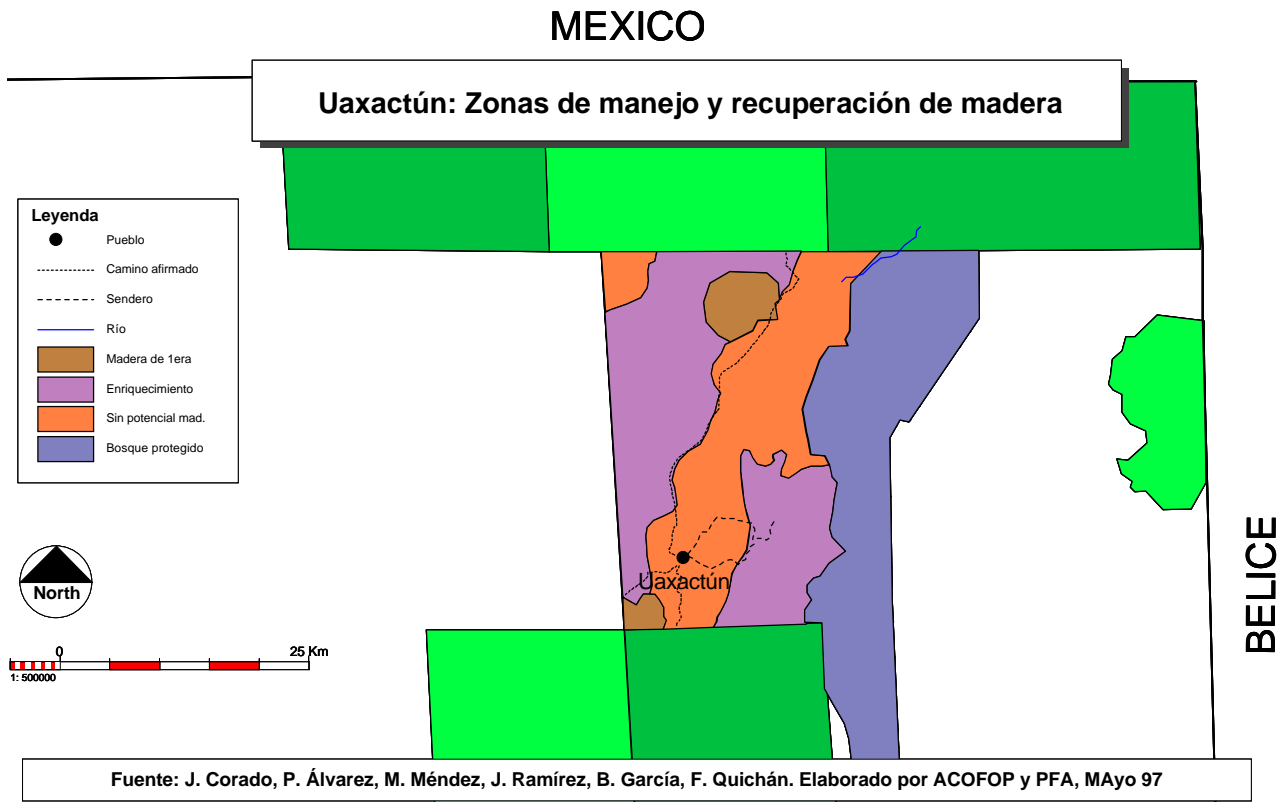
MEXICO

Uaxactún: Zonas de manejo y recuperación de madera

Leyenda
Pueblo
Camino afirmado
Sendero
Río
Madera de 1era
Enriquecimiento
Sin potencial mad.
Bosque protegido

North

0
25 Km
1: 500000

Uaxactún

BELICE

Fuente: J. Corado, P. Álvarez, M. Méndez, J. Ramírez, B. García, F. Quichán. Elaborado por ACOFOP y PFA, MAyo 97